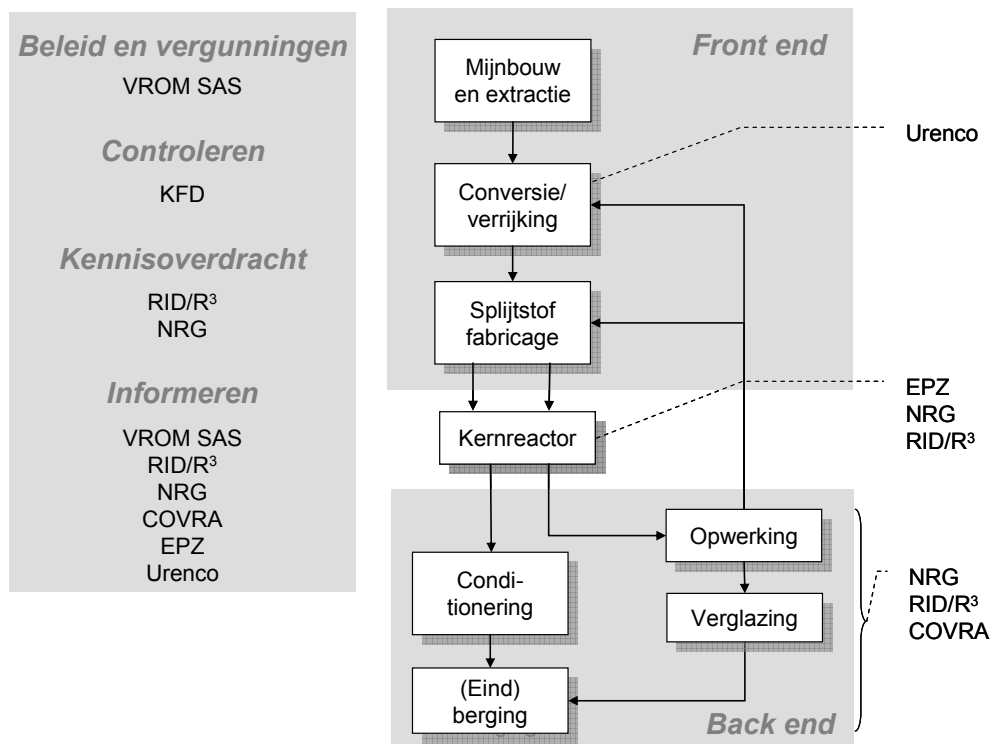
Beleid en vergunningen
VROM SAS

Controleren
KFD

Kennisoverdracht
RID/R$^3$
NRG

Informeren
VROM SAS
RID/R$^3$
NRG
COVRA
EPZ
Urenco

Front end

Mijnbouw en extractie

Urenco

Conversie/ verrijking

Splijtstof fabricage

EPZ
NRG
RID/R$^3$

Kernreactor

Opwerking

Condi- tionering

Verglazing

NRG
RID/R$^3$
COVRA

(Eind) berging

Back end